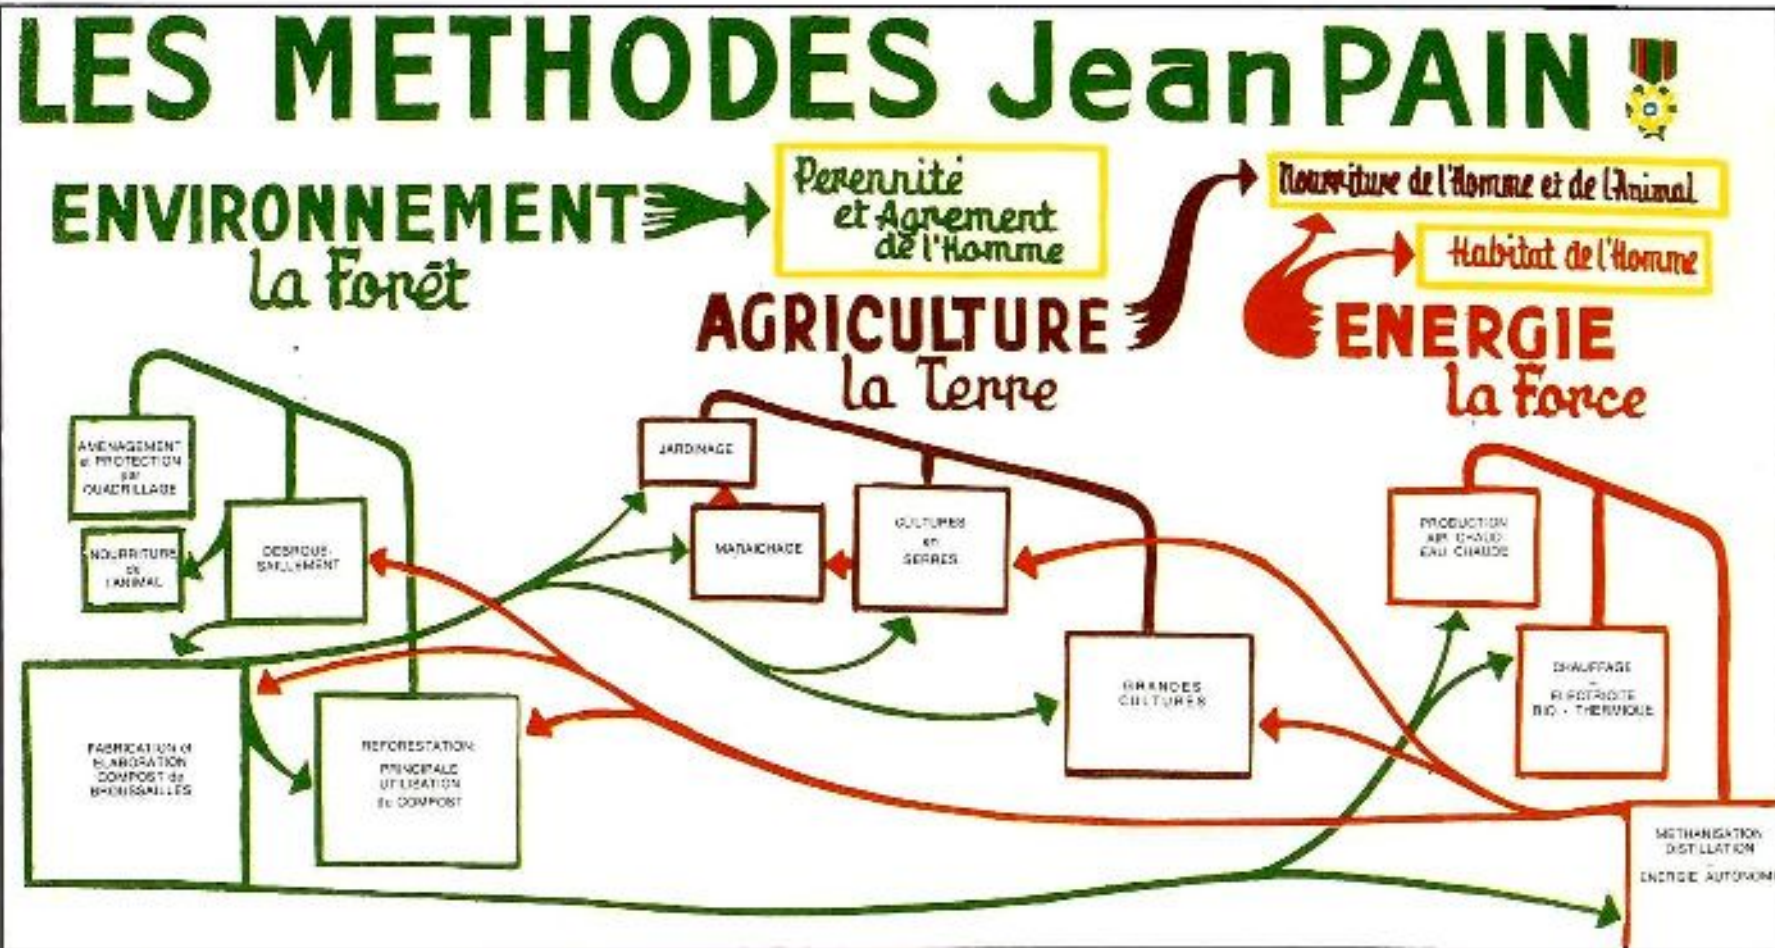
LES METHODES Jean PAIN

ENVIRONNEMENT
la Forêt

Perennité et Agrement de l'Homme

AGRICULTURE
la Terre

Nourriture de l'Homme et de l'Animal

Habitat de l'Homme

ENERGIE
la Force

AMENAGEMENT et PROTECTION par QUADRILLAGE

NOURRITURE de L'ANIMAL

DEBROUSSAILLEMENT

FABRICATION et ELABORATION COMPOST de BROUSSAILLES

REFORESTATION: PRINCIPALE UTILISATION du COMPOST

JARDINAGE

MARAICHAGE

CULTURES en SERRES

GRANDES CULTURES

PRODUCTION AIR CHAUD EAU CHAUDE

CHAUFFAGE - ELECTRICITE BIO - THERMIQUE

METHANISATION DISTILLATION - ENERGIE AUTONOM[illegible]